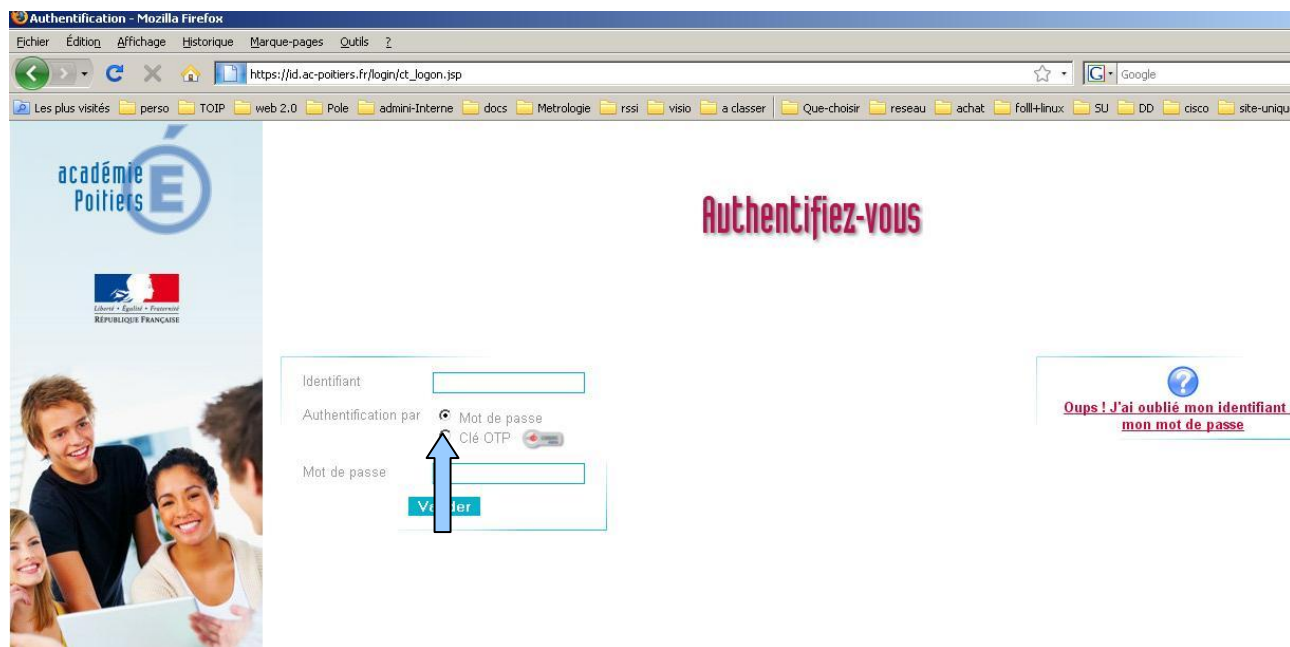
Authentification - Mozilla Firefox

Fichier Édition Affichage Historique Marque-pages Outils ?

https://id.ac-poitiers.fr/login/ct_logon.jsp

Google

Les plus visités perso TOIP web 2.0 Pole admini-Interne docs Metrologie rssi visio a classer Que-choisir reseau achat folll+linux SU DD cisco site-uniqu

académie Poitiers

Liberté • Égalité • Fraternité
RÉPUBLIQUE FRANÇAISE

Authentifiez-vous

Identifiant

Authentification par Mot de passe
Clé OTP

Mot de passe

Va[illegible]der

Oups ! J'ai oublié mon identifiant
mon mot de passe